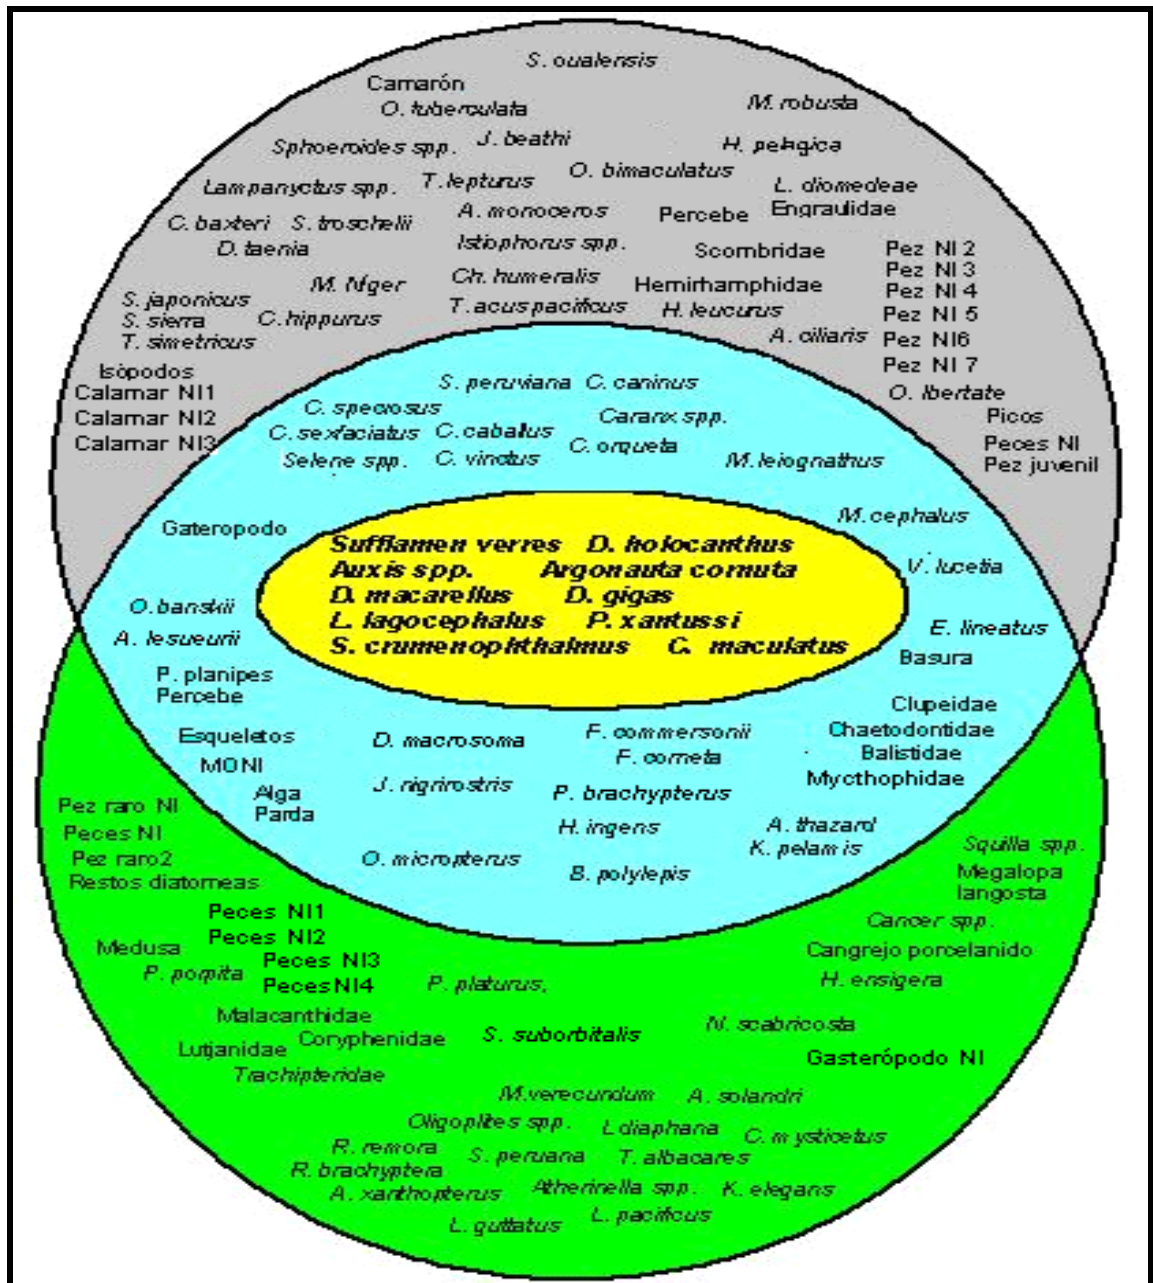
S. oualensis
Camarón
O. tuberculata
M. robusta
Sphoeroides spp.
J. beathi
H. pelagica
O. bimaculatus
Lampanyctus spp.
T. lepturus
L. diomedeae
Engraulidae
C. baxteri
S. troschelii
A. monoceros
Percebe
D. taenia
Istiophorus spp.
Scombridae
Pez NI 2
Pez NI 3
Pez NI 4
Pez NI 5
Pez NI6
Pez NI 7
M. Niger
Ch. humeralis
Hemirhamphidae
S. japonicus
S. sierra
C. hippurus
T. acus pacificus
H. leucurus
T. simetricus
A. ciliaris
Isópodos
Calamar NI1
Calamar NI2
Calamar NI3
S. peruviana
C. caninus
O. libertate
Picos
Peces NI
Pez juvenil
C. speciosus
Caranx spp.
C. sexfaciatus
C. caballus
C. orqueta
Selene spp.
C. vinctus
M. leiognathus
Gateropodo
M. cephalus
Sufflamen verres D. holocanthus
Auxis spp. Argonauta cornuta
D. macarellus D. gigas
L. lagocephalus P. xantussi
S. crumenophthalmus C. maculatus
V. lucetia
O. banskii
A. lesueurii
E. lineatus
Basura
P. planipes
Percebe
Clupeidae
Chaetodontidae
Balistidae
Mycthophidae
Esqueletos
MONI
D. macrosoma
F. commersonii
F. corneta
J. nigrirostris
P. brachypterus
Alga
Parda
Pez raro NI
Peces NI
Pez raro2
Restos diatomeas
H. ingens
A. thazard
K. pelamis
O. micropterus
B. polylepis
Squilla spp.
Megalopa
langosta
Peces NI1
Peces NI2
Peces NI3
Peces NI4
Medusa
P. porpita
Cancer spp.
Cangrejo porcelanido
H. ensigera
P. platurus,
Malacanthidae
Lutjanidae
Coryphenidae
S. suborbitalis
N. scabricosta
Gasterópodo NI
Trachipteridae
M.verecundum
A. solandri
Oligoplites spp.
L.diaphana
C. mysticetus
R. remora
R. brachyptera
S. peruana
T. albacares
A. xanthopterus
Atherinella spp.
K. elegans
L. guttatus
L. pacificus